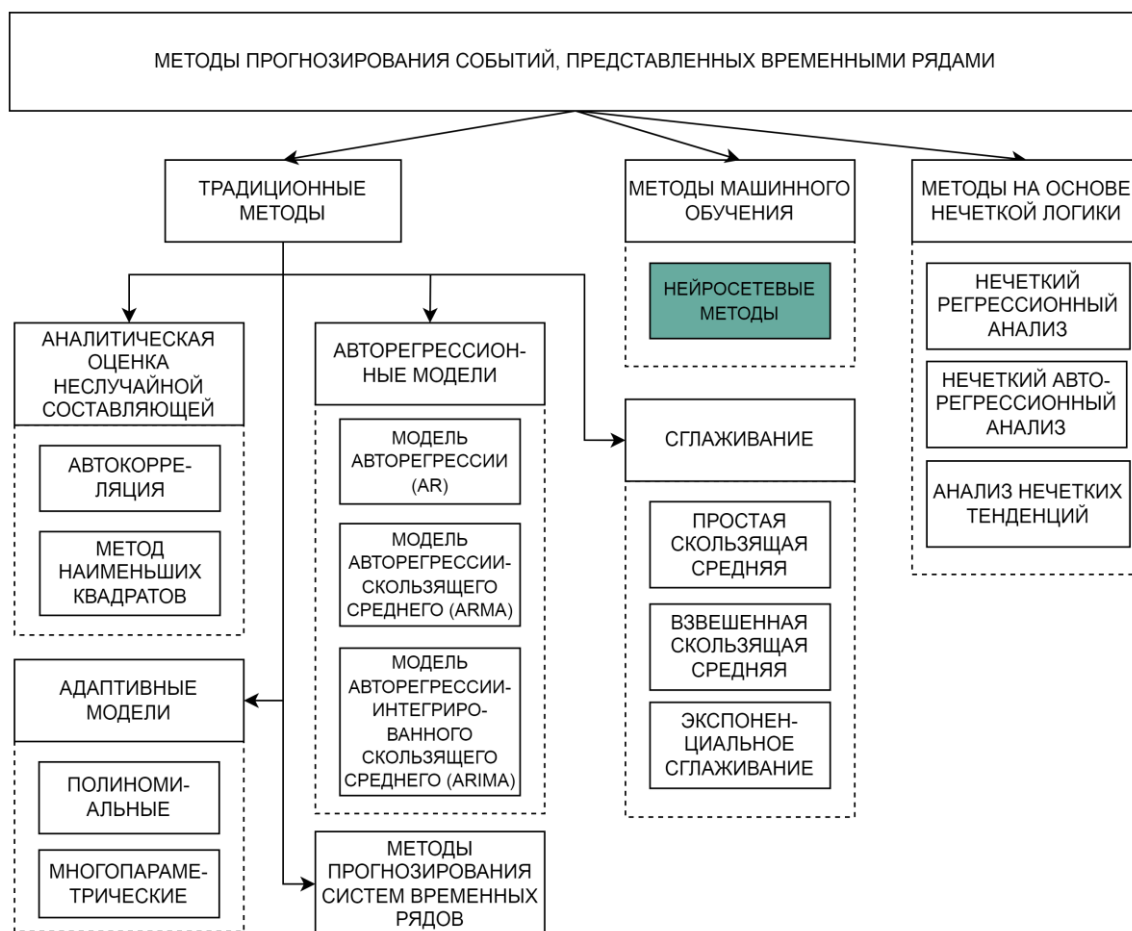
МЕТОДЫ ПРОГНОЗИРОВАНИЯ СОБЫТИЙ, ПРЕДСТАВЛЕННЫХ ВРЕМЕННЫМИ РЯДАМИ

ТРАДИЦИОННЫЕ МЕТОДЫ

МЕТОДЫ МАШИННОГО ОБУЧЕНИЯ

НЕЙРОСЕТЕВЫЕ МЕТОДЫ

МЕТОДЫ НА ОСНОВЕ НЕЧЕТКОЙ ЛОГИКИ

НЕЧЕТКИЙ РЕГРЕССИОННЫЙ АНАЛИЗ

НЕЧЕТКИЙ АВТОРЕГРЕССИОННЫЙ АНАЛИЗ

АНАЛИЗ НЕЧЕТКИХ ТЕНДЕНЦИЙ

АНАЛИТИЧЕСКАЯ ОЦЕНКА НЕСЛУЧАЙНОЙ СОСТАВЛЯЮЩЕЙ

АВТОКОРРЕЛЯЦИЯ

МЕТОД НАИМЕНЬШИХ КВАДРАТОВ

АВТОРЕГРЕССИОННЫЕ МОДЕЛИ

МОДЕЛЬ АВТОРЕГРЕССИИ (AR)

МОДЕЛЬ АВТОРЕГРЕССИИ-СКОЛЬЗЯЩЕГО СРЕДНЕГО (ARMA)

МОДЕЛЬ АВТОРЕГРЕССИИ-ИНТЕГРИРОВАННОГО СКОЛЬЗЯЩЕГО СРЕДНЕГО (ARIMA)

СГЛАЖИВАНИЕ

ПРОСТАЯ СКОЛЬЗЯЩАЯ СРЕДНЯЯ

ВЗВЕШЕННАЯ СКОЛЬЗЯЩАЯ СРЕДНЯЯ

ЭКСПОНЕНЦИАЛЬНОЕ СГЛАЖИВАНИЕ

АДАПТИВНЫЕ МОДЕЛИ

ПОЛИНОМИАЛЬНЫЕ

МНОГОПАРАМЕТРИЧЕСКИЕ

МЕТОДЫ ПРОГНОЗИРОВАНИЯ СИСТЕМ ВРЕМЕННЫХ РЯДОВ